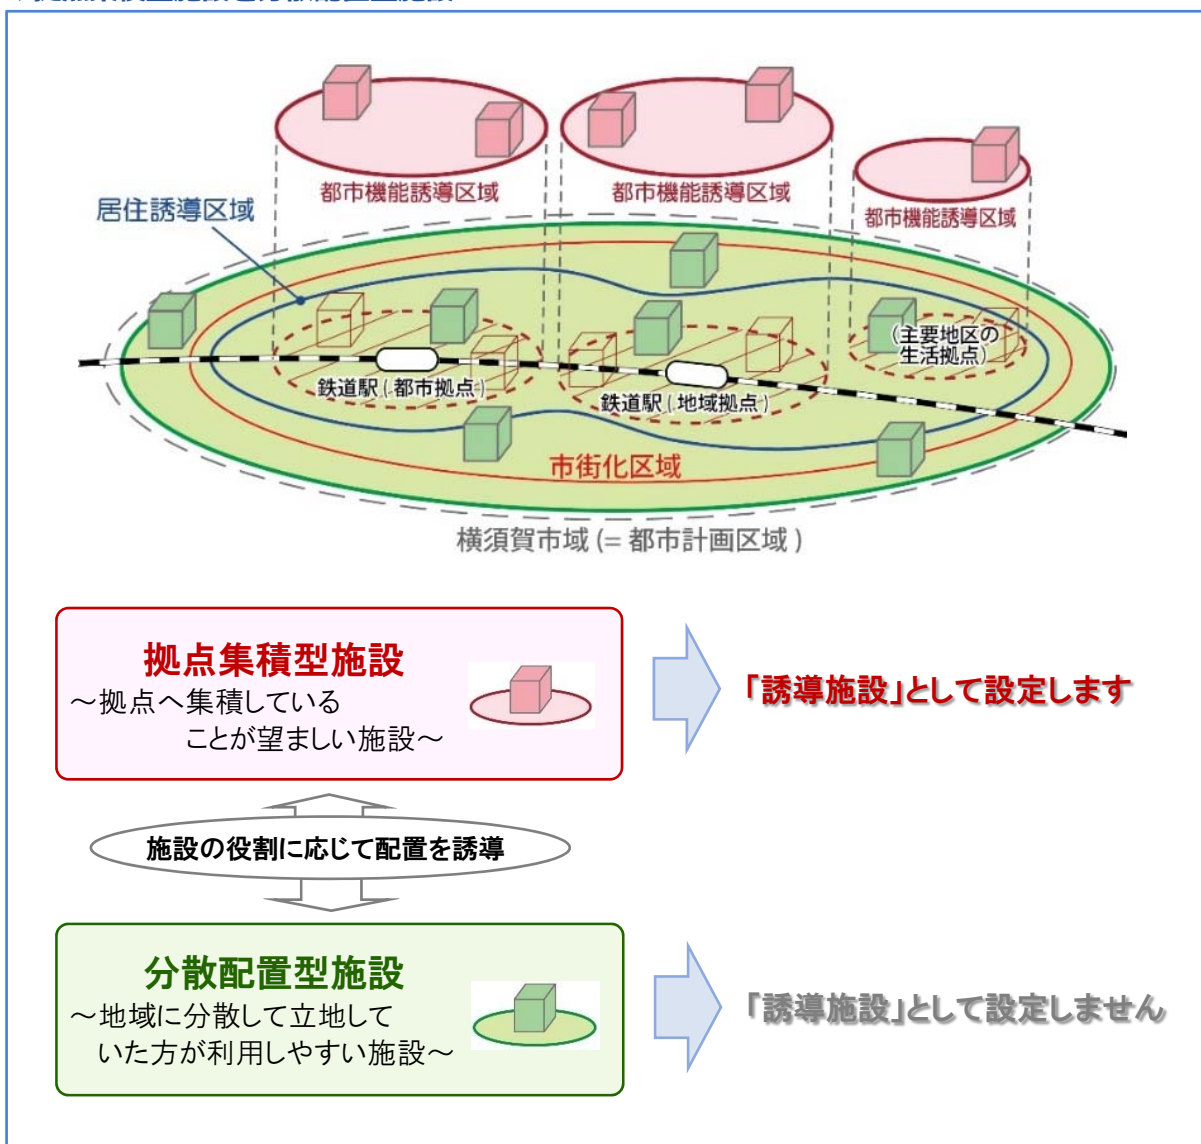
都市機能誘導区域

都市機能誘導区域

都市機能誘導区域

居住誘導区域

(主要地区の生活拠点)

鉄道駅(都市拠点)

鉄道駅(地域拠点)

市街化区域

横須賀市域(=都市計画区域)

拠点集積型施設
～拠点へ集積していることが望ましい施設～

「誘導施設」として設定します

施設の役割に応じて配置を誘導

分散配置型施設
～地域に分散して立地していた方が利用しやすい施設～

「誘導施設」として設定しません